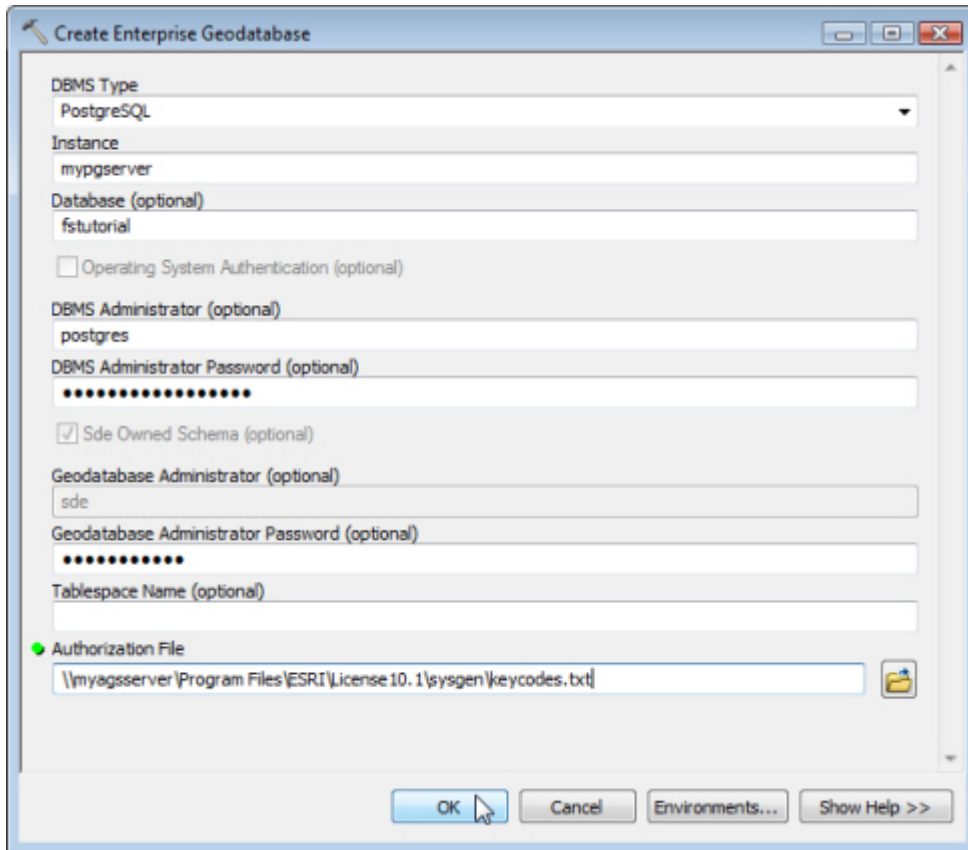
Create Enterprise Geodatabase

DBMS Type
PostgreSQL

Instance
mypgserver

Database (optional)
fstutorial

Operating System Authentication (optional)

DBMS Administrator (optional)
postgres

DBMS Administrator Password (optional)
••••••••••••••••••

Sde Owned Schema (optional)

Geodatabase Administrator (optional)
sde

Geodatabase Administrator Password (optional)
••••••••••••

Tablespace Name (optional)

Authorization File
\\myagsserver\Program Files\ESRI\License10.1\sysgen\keycodes.txt

OK Cancel Environments... Show Help >>